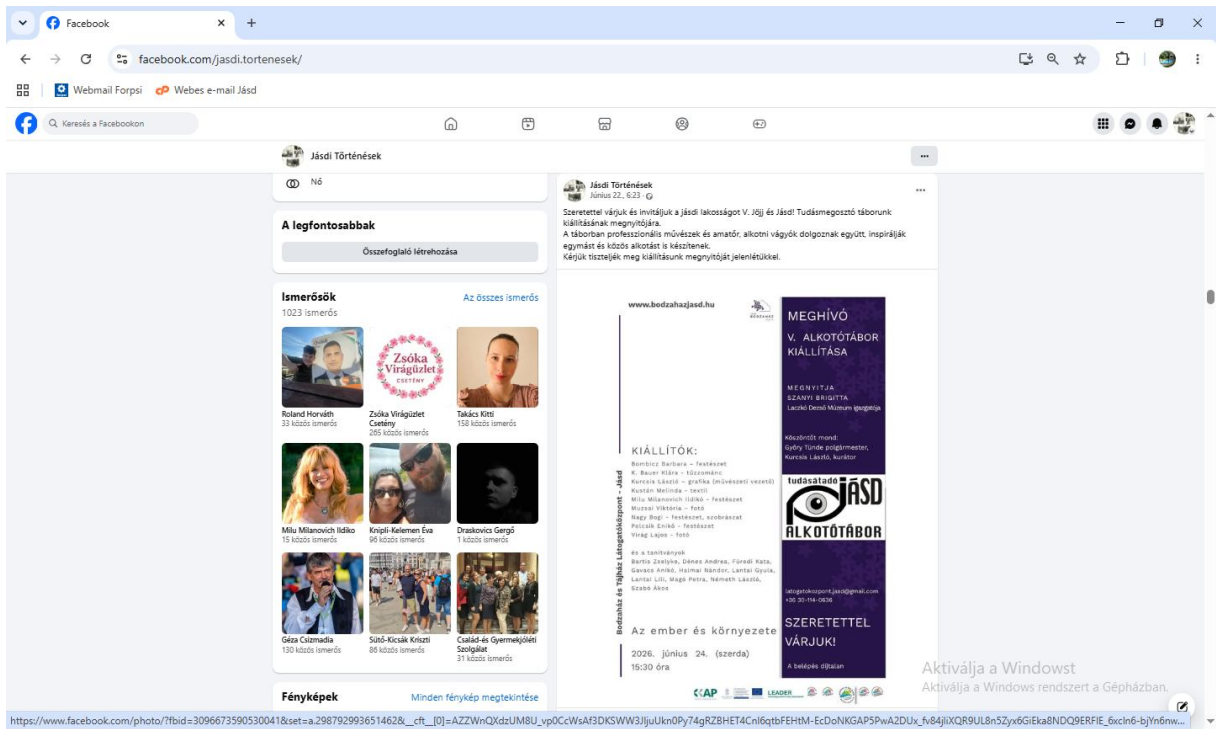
Facebook
facebook.com/jasdi.tortenesek/
Webmail Forpsi   Webes e-mail Jásd
Keresés a Facebookon
Jásdi Történések
Nő
A legfontosabbak
Összefoglaló létrehozása
Ismerősök
Az összes ismerős
1023 ismerős
Zsóka Virágüzlet Csetény
Roland Horváth
33 közös ismerős
Zsóka Virágüzlet Csetény
265 közös ismerős
Takács Kitti
158 közös ismerős
Milu Milanovich Ildiko
15 közös ismerős
Knipli-Kelemen Éva
96 közös ismerős
Draskovics Gergő
1 közös ismerős
Géza Csizmadia
130 közös ismerős
Sütő-Kicsák Kriszti
86 közös ismerős
Család-és Gyermekjóléti Szolgálat
31 közös ismerős
Fényképek
Minden fénykép megtekintése
Jásdi Történések
Június 22., 6:23
Szeretettel várjuk és invitáljuk a jásdi lakosságot V. Jöjj és Jásd! Tudásmegosztó táborunk kiállításának megnyitójára.
A táborban professzionális művészek és amatőr, alkotni vágyók dolgoznak együtt, inspirálják egymást és közös alkotást is készítenek.
Kérjük tiszteljék meg kiállításunk megnyitóját jelenlétükkel.
www.bodzahazjasd.hu
MEGHÍVÓ
V. ALKOTÓTÁBOR KIÁLLÍTÁSA
MEGNYITJA
SZANYI BRIGITTA
Laczkó Dezső Múzeum igazgatója
Köszöntőt mond:
Győry Tünde polgármester,
Kurcsis László, kurátor
KIÁLLÍTÓK:
Bombicz Barbara – festészet
K. Bauer Klára – tűzzománc
Kurcsis László – grafika (művészeti vezető)
Kustán Melinda – textil
Milu Milanovich Ildikó – festészet
Muzsai Viktória – fotó
Nagy Bogi – festészet, szobrászat
Polcsik Enikő – festészet
Virág Lajos – fotó
és a tanítványok
Bartis Zsolyke, Dénes Andrea, Füredi Kata, Gavacs Anikó, Halmai Nándor, Lantai Gyula, Lantai Lili, Magó Petra, Németh László, Szabó Ákos
Bodzaház és Tájház Látogatóközpont - Jásd
tudásatadó JÁSD
ALKOTÓTÁBOR
latogatokozpont.jasd@gmail.com
+36 30-114-0636
Az ember és környezete
SZERETETTEL VÁRJUK!
2026. június 24. (szerda)
15:30 óra
A belépés díjtalan
LEADER
Aktiválja a Windowst
Aktiválja a Windows rendszert a Gépházban.
https://www.facebook.com/photo/?fbid=3096673590530041&set=a.298792993651462&__cft__[0]=AZZWnQXdzUM8U_vp0CcWsAf3DKSWW3JljuUkn0Py74gRZBHET4Cnl6qtbFEHtM-EcDoNKGAP5PwA2DUx_fv84jliXQR9UL8n5Zyx6GiEka8NDQ9ERFIE_6xcln6-bjYn6nw...